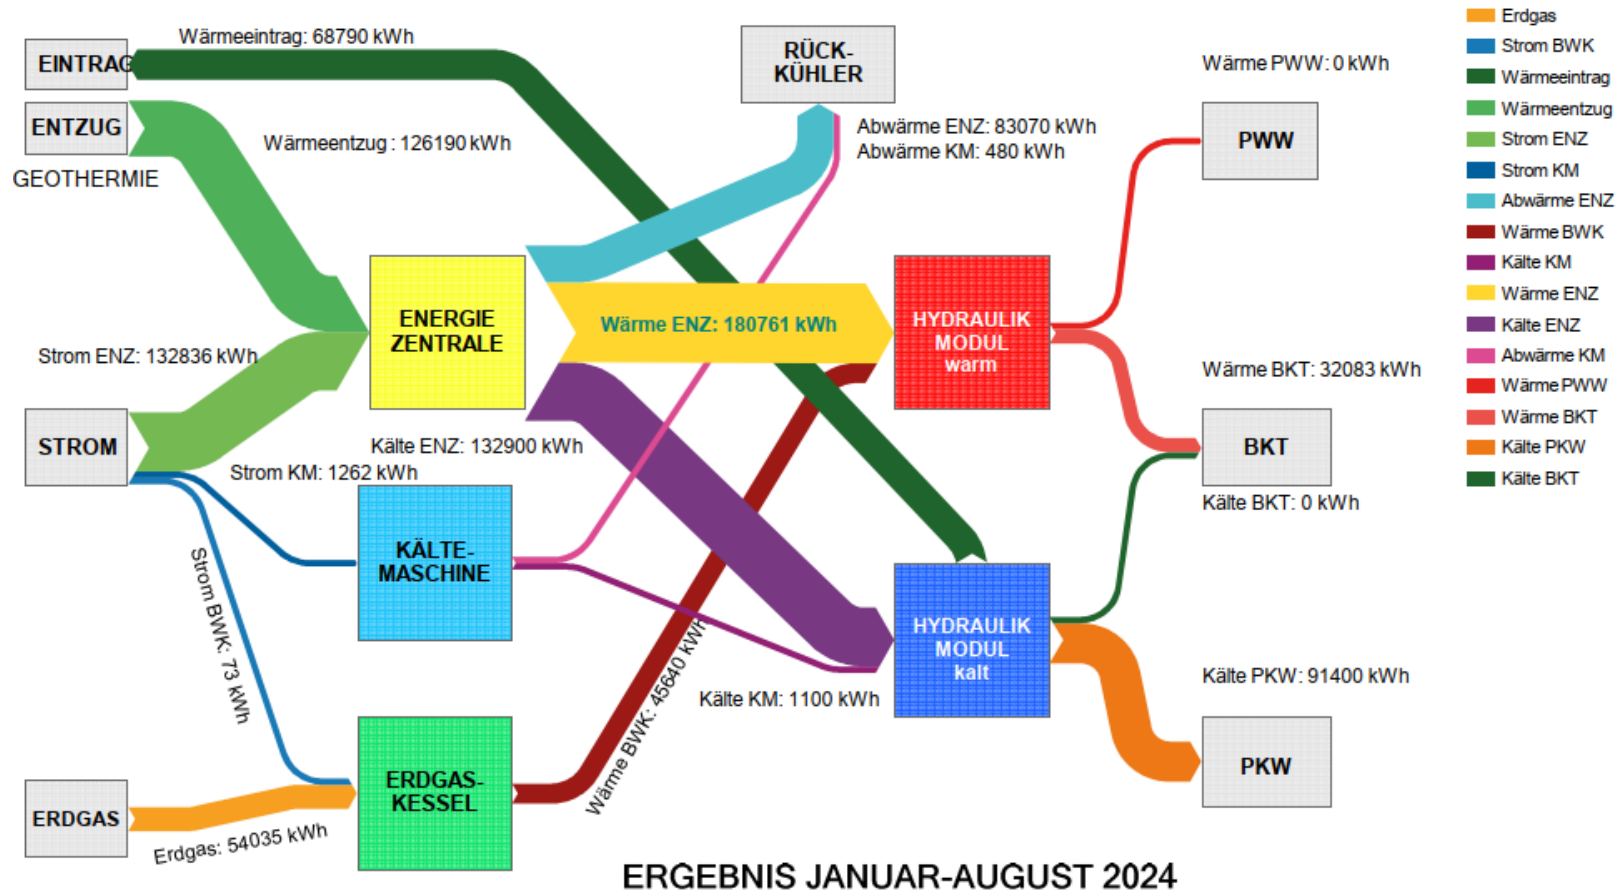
EINTRAG
Wärmeeintrag: 68790 kWh
ENTZUG
GEOTHERMIE
Wärmeentzug: 126190 kWh
RÜCK-KÜHLER
Abwärme ENZ: 83070 kWh
Abwärme KM: 480 kWh
Wärme PWW: 0 kWh
PWW
Strom ENZ: 132836 kWh
ENERGIE ZENTRALE
Wärme ENZ: 180761 kWh
HYDRAULIK MODUL warm
Wärme BKT: 32083 kWh
STROM
Kälte ENZ: 132900 kWh
Strom KM: 1262 kWh
BKT
Kälte BKT: 0 kWh
KÄLTE-MASCHINE
Strom BWK: 73 kWh
HYDRAULIK MODUL kalt
Wärme BWK: 45640 kWh
Kälte KM: 1100 kWh
Kälte PKW: 91400 kWh
ERDGAS
ERDGAS-KESSEL
PKW
Erdgas: 54035 kWh
ERGEBNIS JANUAR-AUGUST 2024

Erdgas
Strom BWK
Wärmeeintrag
Wärmeentzug
Strom ENZ
Strom KM
Abwärme ENZ
Wärme BWK
Kälte KM
Wärme ENZ
Kälte ENZ
Abwärme KM
Wärme PWW
Wärme BKT
Kälte PKW
Kälte BKT